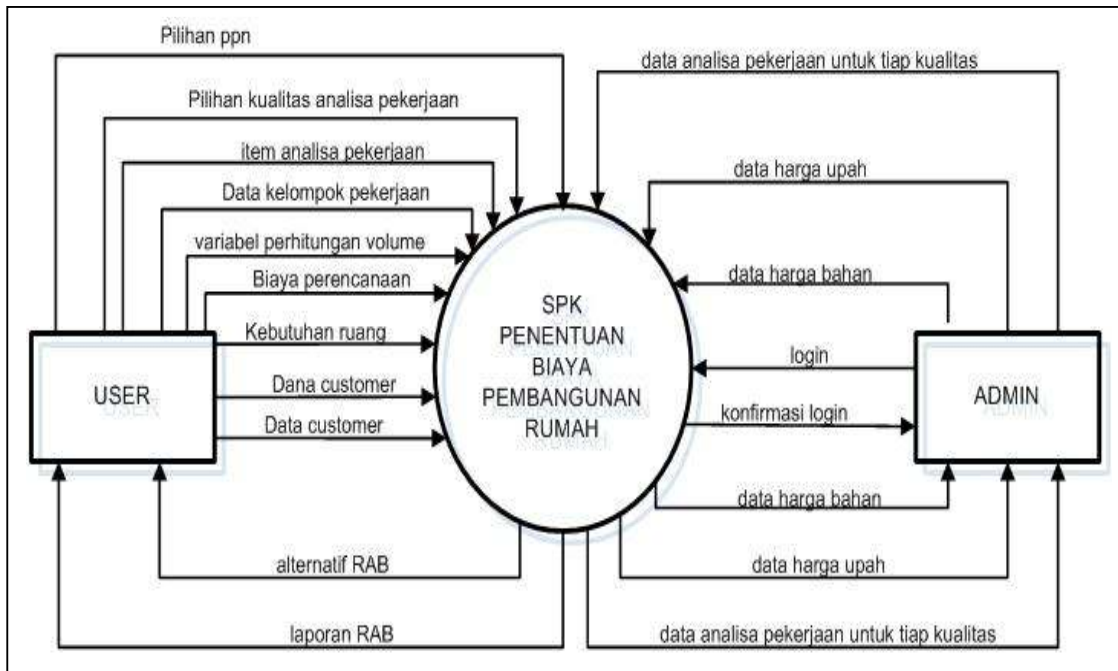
Pilihan ppn

Pilihan kualitas analisa pekerjaan

item analisa pekerjaan

Data kelompok pekerjaan

variabel perhitungan volume

Biaya perencanaan

Kebutuhan ruang

Dana customer

Data customer

USER

SPK PENENTUAN BIAYA PEMBANGUNAN RUMAH

data analisa pekerjaan untuk tiap kualitas

data harga upah

data harga bahan

login

konfirmasi login

ADMIN

data harga bahan

data harga upah

alternatif RAB

laporan RAB

data analisa pekerjaan untuk tiap kualitas